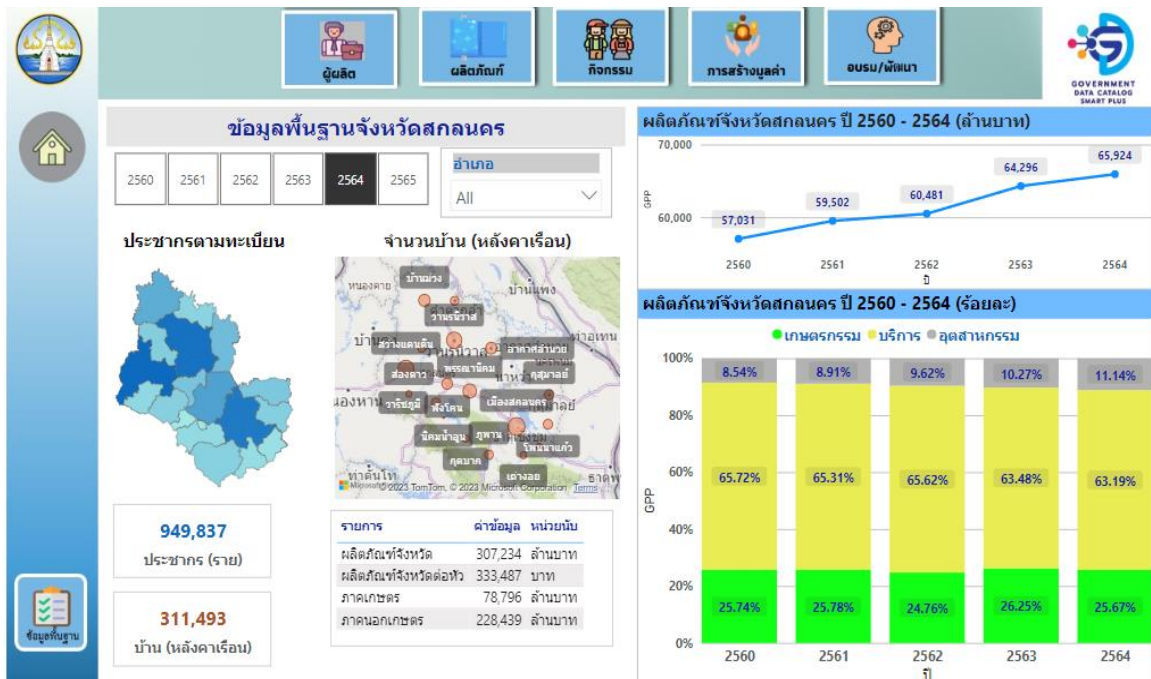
ผู้ผลิต ผลิตภัณฑ์ กิจกรรม การสร้างมูลค่า อบรม/พัฒนา

GOVERNMENT DATA CATALOG SMART PLUS

ข้อมูลพื้นฐานจังหวัดสกลนคร

2560 2561 2562 2563 2564 2565

อำเภอ
All

ประชากรตามทะเบียน

จำนวนบ้าน (หลังคาเรือน)

หนองคาย บ้านม่วง บ้านแพง วานรนิวาส บ้าน สว่างแดนดิน อากาศอำนวย ท่าอุเทน พรรณานิคม กุสุมาลย์ ส่องดาว วาริชภูมิ พังโคน เมืองสกลนคร หนองหาน นิคมน้ำอูน ภูพาน โคกศรีสุพรรณ โพนนาแก้ว กุดบาก ท่าคันโท เต่างอย ธาตุพนม
© 2023 TomTom, © 2023 Microsoft Corporation Terms

949,837
ประชากร (ราย)

311,493
บ้าน (หลังคาเรือน)

| รายการ | ค่าข้อมูล | หน่วยนับ |
|---|---|---|
| ผลิตภัณฑ์จังหวัด | 307,234 | ล้านบาท |
| ผลิตภัณฑ์จังหวัดต่อหัว | 333,487 | บาท |
| ภาคเกษตร | 78,796 | ล้านบาท |
| ภาคนอกเกษตร | 228,439 | ล้านบาท |

ข้อมูลพื้นฐาน

ผลิตภัณฑ์จังหวัดสกลนคร ปี 2560 - 2564 (ล้านบาท)

70,000
60,000
GPP
57,031 59,502 60,481 64,296 65,924
2560 2561 2562 2563 2564
ปี

ผลิตภัณฑ์จังหวัดสกลนคร ปี 2560 - 2564 (ร้อยละ)

เกษตรกรรม บริการ อุตสาหกรรม

100%
80%
60%
40%
20%
0%
GPP

| ปี | เกษตรกรรม | บริการ | อุตสาหกรรม |
|---|---|---|---|
| 2560 | 25.74% | 65.72% | 8.54% |
| 2561 | 25.78% | 65.31% | 8.91% |
| 2562 | 24.76% | 65.62% | 9.62% |
| 2563 | 26.25% | 63.48% | 10.27% |
| 2564 | 25.67% | 63.19% | 11.14% |

ปี